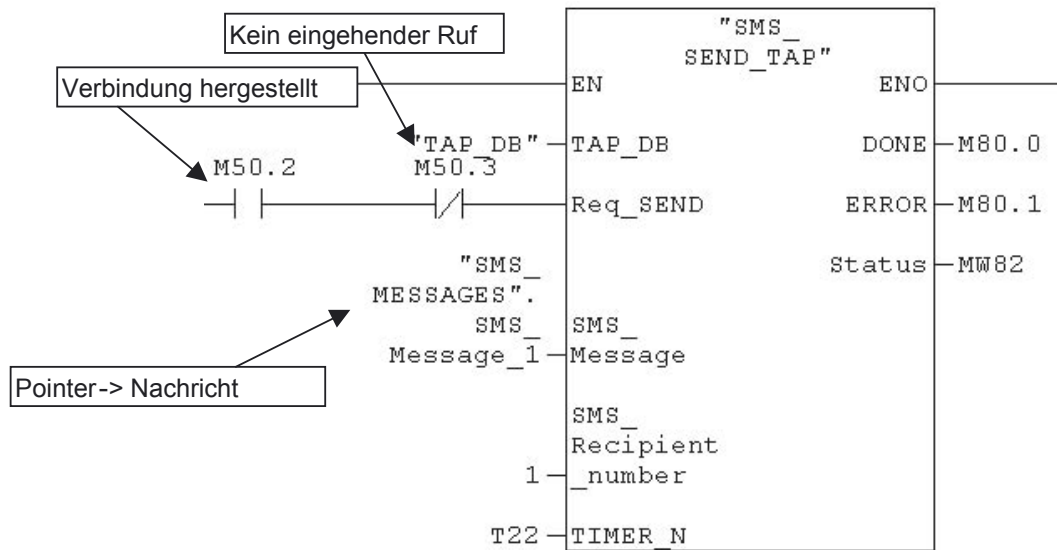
"SMS_ SEND_TAP"

Kein eingehender Ruf

Verbindung hergestellt

EN

ENO

"TAP_DB"

TAP_DB

DONE

M80.0

M50.2

M50.3

Req_SEND

ERROR

M80.1

Status

MW82

"SMS_ MESSAGES". SMS_ Message_1

SMS_ Message

Pointer-> Nachricht

SMS_ Recipient _number

1

T22

TIMER_N